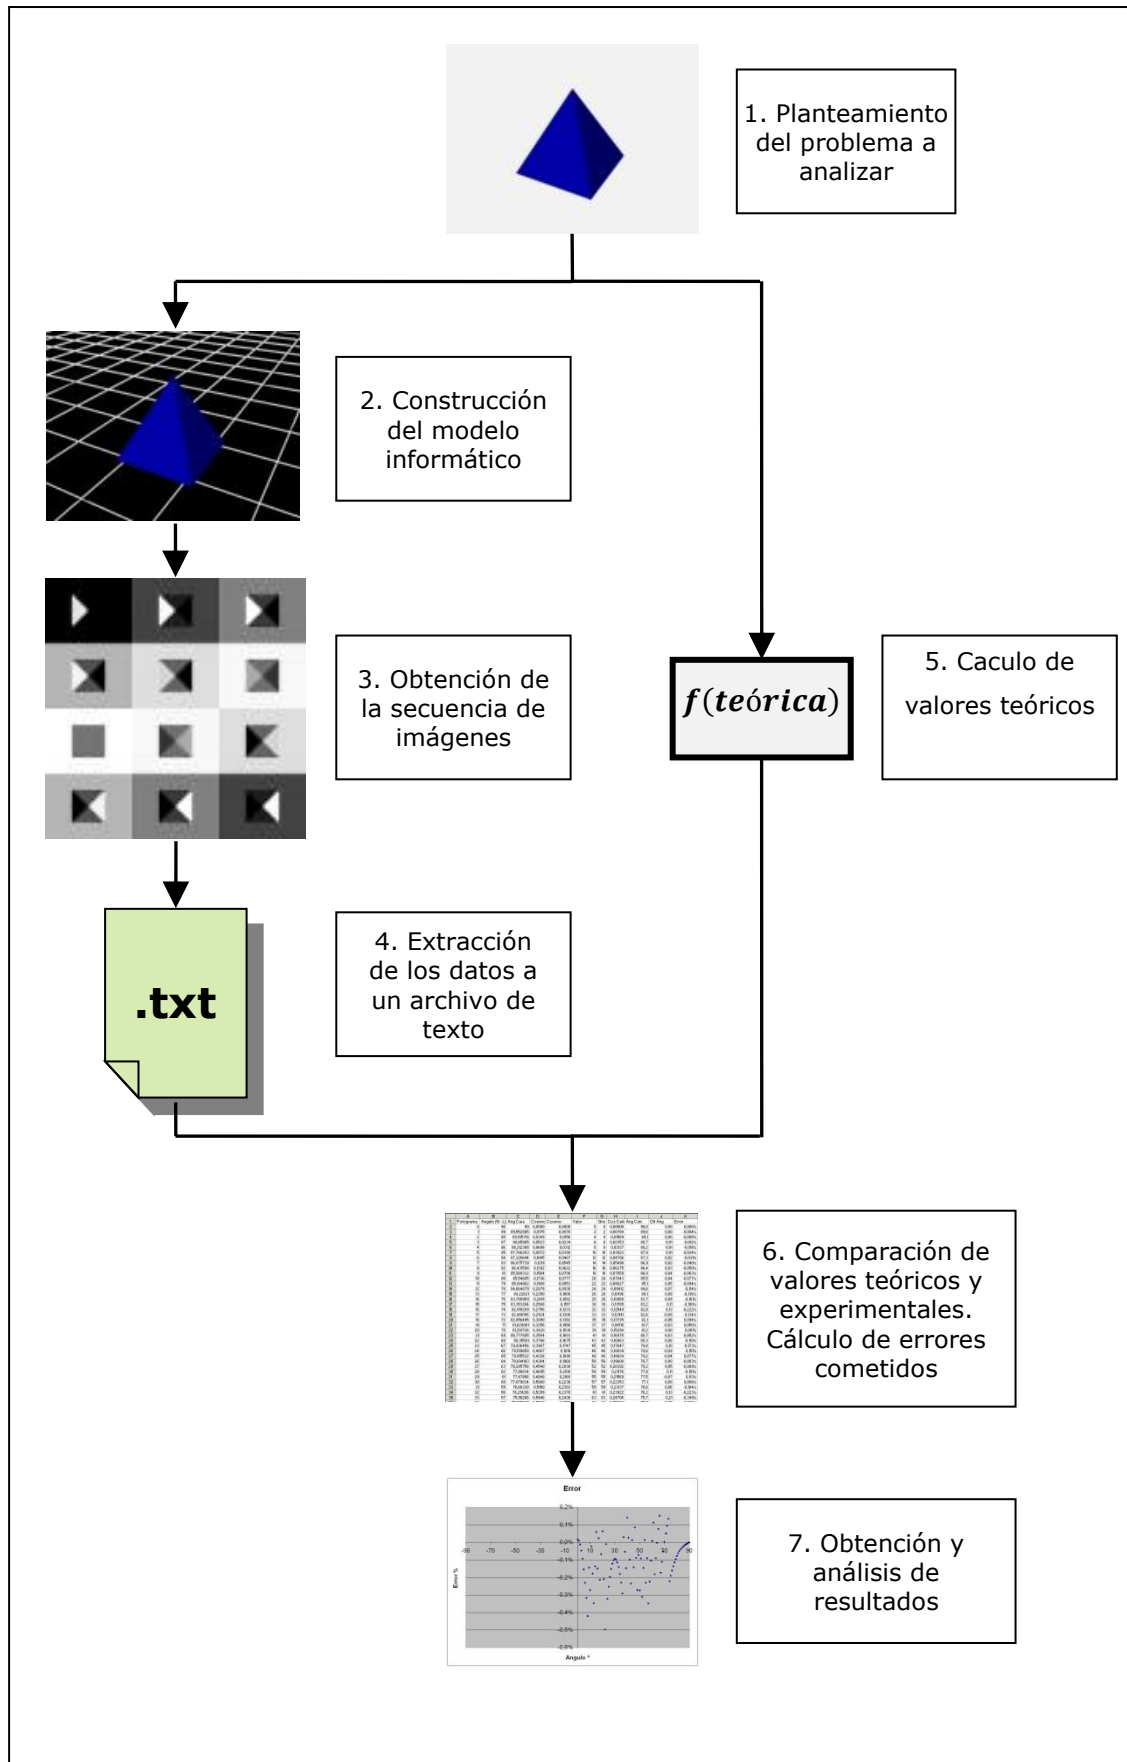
1. Planteamiento del problema a analizar

2. Construcción del modelo informático

3. Obtención de la secuencia de imágenes

$f(teórica)$

5. Caculo de valores teóricos

.txt

4. Extracción de los datos a un archivo de texto

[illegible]

6. Comparación de valores teóricos y experimentales. Cálculo de errores cometidos

Error

0,2%
0,1%
0,0%
-0,1%
-0,2%
-0,3%
-0,4%
-0,5%
-0,6%

-90 -70 -50 -30 -10 10 30 50 70 90

Error %

Angulo °

7. Obtención y análisis de resultados